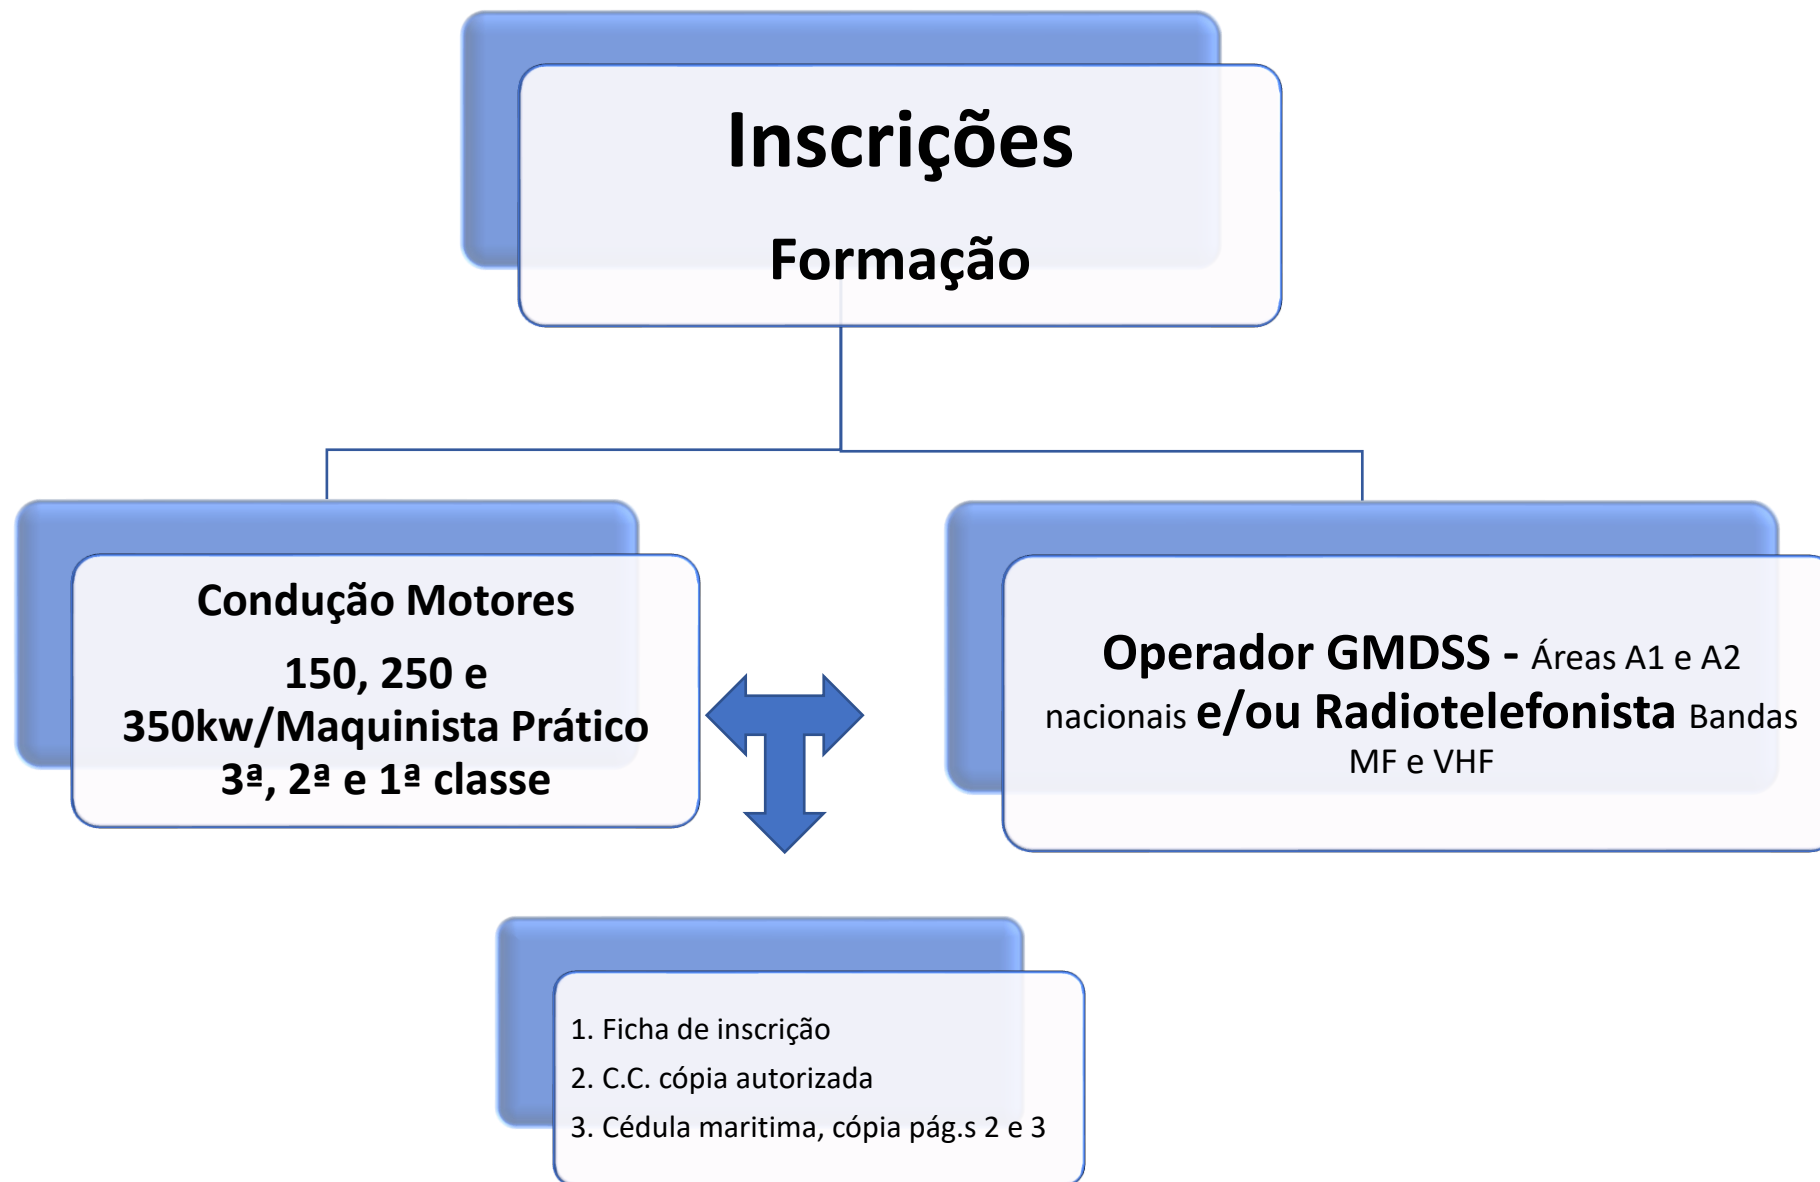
Inscrições

Formação

Condução Motores

150, 250 e 350kw/Maquinista Prático 3ª, 2ª e 1ª classe

Operador GMDSS - Áreas A1 e A2 nacionais e/ou Radiotelefonista Bandas MF e VHF

1. Ficha de inscrição
2. C.C. cópia autorizada
3. Cédula maritima, cópia pág.s 2 e 3